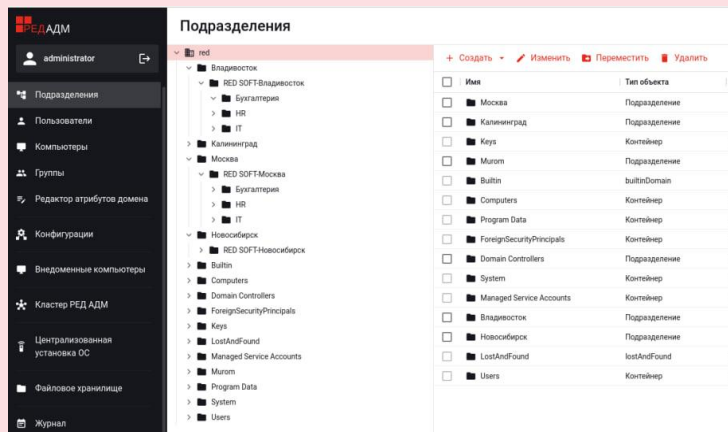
РЕДАДМ

administrator

Подразделения
Пользователи
Компьютеры
Группы
Редактор атрибутов домена
Конфигурации
Внедоменные компьютеры
Кластер РЕД АДМ
Централизованная установка ОС
Файловое хранилище
Журнал

Подразделения

red
Владивосток
RED SOFT-Владивосток
Бухгалтерия
HR
IT
Калининград
Москва
RED SOFT-Москва
Бухгалтерия
HR
IT
Новосибирск
RED SOFT-Новосибирск
Builtin
Computers
Domain Controllers
ForeignSecurityPrincipals
Keys
LostAndFound
Managed Service Accounts
Murom
Program Data
System
Users

+ Создать ▾ Изменить Переместить Удалить

| Имя | Тип объекта |
|---|---|
| Москва | Подразделение |
| Калининград | Подразделение |
| Keys | Контейнер |
| Murom | Подразделение |
| Builtin | builtinDomain |
| Computers | Контейнер |
| Program Data | Контейнер |
| ForeignSecurityPrincipals | Контейнер |
| Domain Controllers | Подразделение |
| System | Контейнер |
| Managed Service Accounts | Контейнер |
| Владивосток | Подразделение |
| Новосибирск | Подразделение |
| LostAndFound | lostAndFound |
| Users | Контейнер |